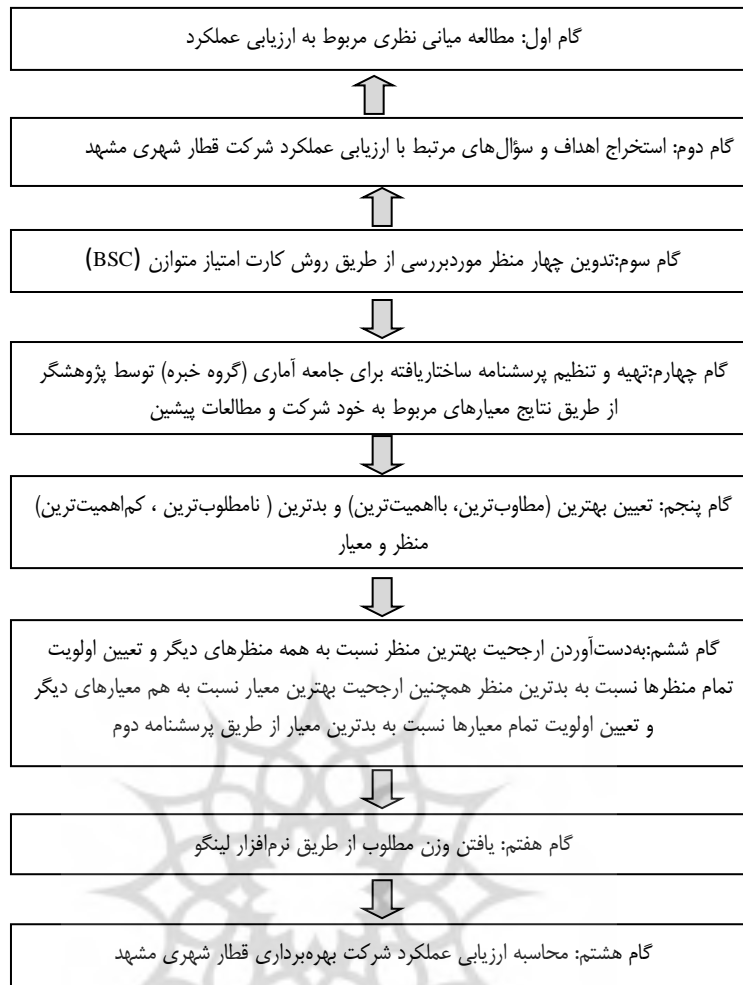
گام اول: مطالعه مبانی نظری مربوط به ارزیابی عملکرد

گام دوم: استخراج اهداف و سؤال‌های مرتبط با ارزیابی عملکرد شرکت قطار شهری مشهد

گام سوم:تدوین چهار منظر موردبررسی از طریق روش کارت امتیاز متوازن (BSC)

گام چهارم:تهیه و تنظیم پرسشنامه ساختاریافته برای جامعه آماری (گروه خبره) توسط پژوهشگر از طریق نتایج معیارهای مربوط به خود شرکت و مطالعات پیشین

گام پنجم: تعیین بهترین (مطلوب‌ترین، بااهمیت‌ترین) و بدترین ( نامطلوب‌ترین ، کم‌اهمیت‌ترین) منظر و معیار

گام ششم:به‌دست‌آوردن ارجحیت بهترین منظر نسبت به همه منظرهای دیگر و تعیین اولویت تمام منظرها نسبت به بدترین منظر همچنین ارجحیت بهترین معیار نسبت به هم معیارهای دیگر و تعیین اولویت تمام معیارها نسبت به بدترین معیار از طریق پرسشنامه دوم

گام هفتم: یافتن وزن مطلوب از طریق نرم‌افزار لینگو

گام هشتم: محاسبه ارزیابی عملکرد شرکت بهره‌برداری قطار شهری مشهد